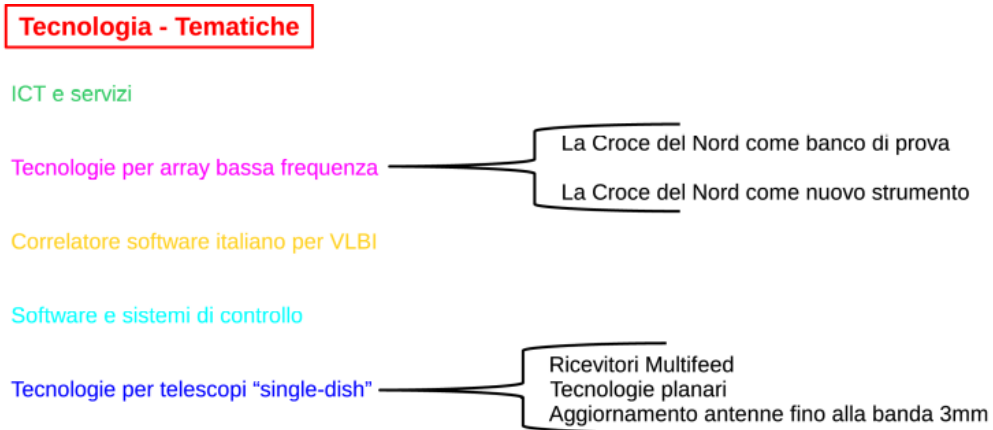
Tecnologia - Tematiche

ICT e servizi

Tecnologie per array bassa frequenza

La Croce del Nord come banco di prova

La Croce del Nord come nuovo strumento

Correlatore software italiano per VLBI

Software e sistemi di controllo

Tecnologie per telescopi “single-dish”

Ricevitori Multifeed
Tecnologie planari
Aggiornamento antenne fino alla banda 3mm